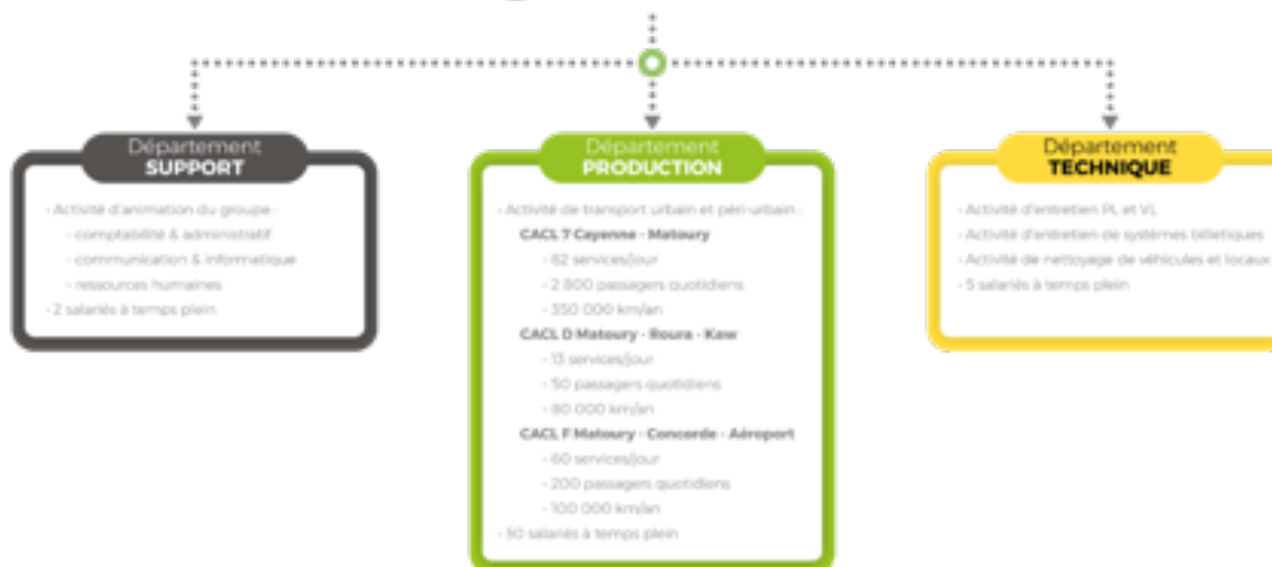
Département
SUPPORT

- Activité d'animation du groupe :
- comptabilité & administratif
- communication & informatique
- ressources humaines
- 2 salariés à temps plein

Département
PRODUCTION

- Activité de transport urbain et péri-urbain :
CACL 7 Cayenne - Matoury
- 62 services/jour
- 2 800 passagers quotidiens
- 350 000 km/an
CACL D Matoury - Roura - Kaw
- 13 services/jour
- 50 passagers quotidiens
- 80 000 km/an
CACL F Matoury - Concorde - Aéroport
- 60 services/jour
- 200 passagers quotidiens
- 100 000 km/an
- 30 salariés à temps plein

Département
TECHNIQUE

- Activité d'entretien PL et VL
- Activité d'entretien de systèmes billetiques
- Activité de nettoyage de véhicules et locaux
- 5 salariés à temps plein